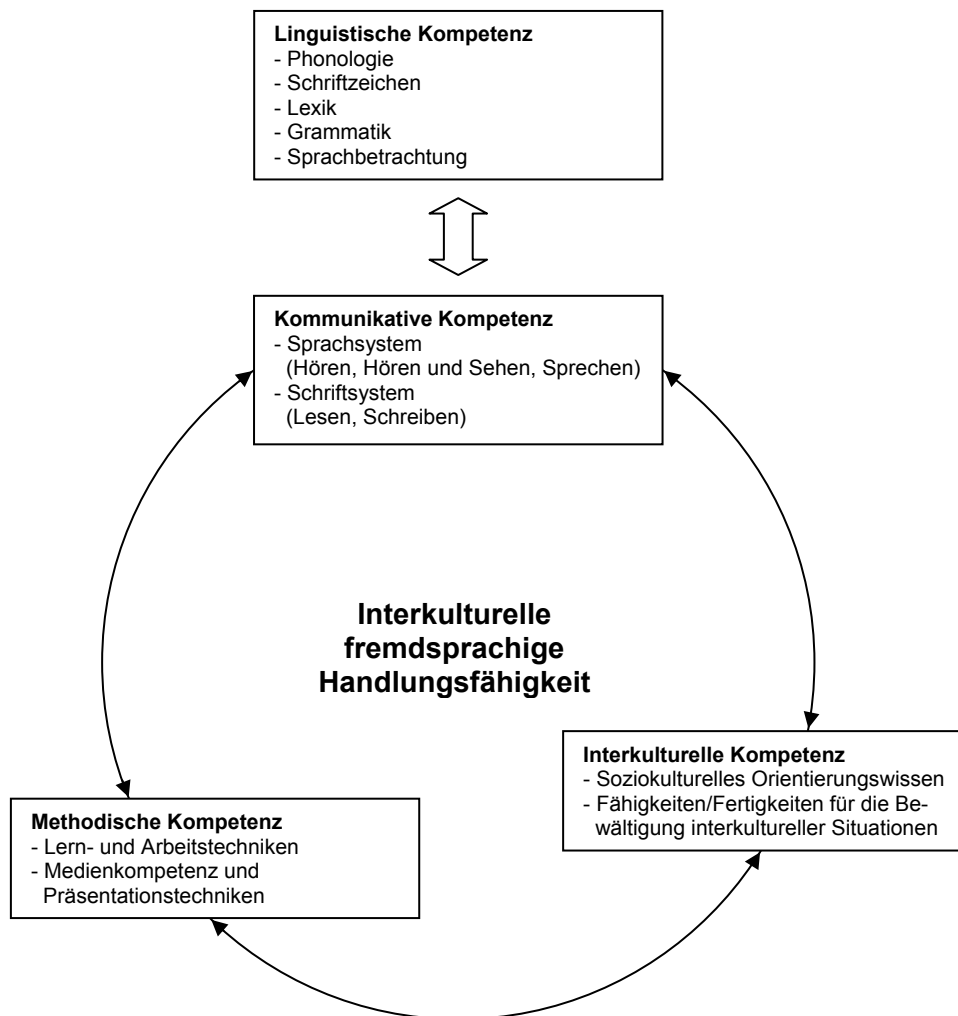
**Linguistische Kompetenz**
- Phonologie
- Schriftzeichen
- Lexik
- Grammatik
- Sprachbetrachtung

**Kommunikative Kompetenz**
- Sprachsystem (Hören, Hören und Sehen, Sprechen)
- Schriftsystem (Lesen, Schreiben)

**Interkulturelle fremdsprachige Handlungsfähigkeit**

**Interkulturelle Kompetenz**
- Soziokulturelles Orientierungswissen
- Fähigkeiten/Fertigkeiten für die Bewältigung interkultureller Situationen

**Methodische Kompetenz**
- Lern- und Arbeitstechniken
- Medienkompetenz und Präsentationstechniken